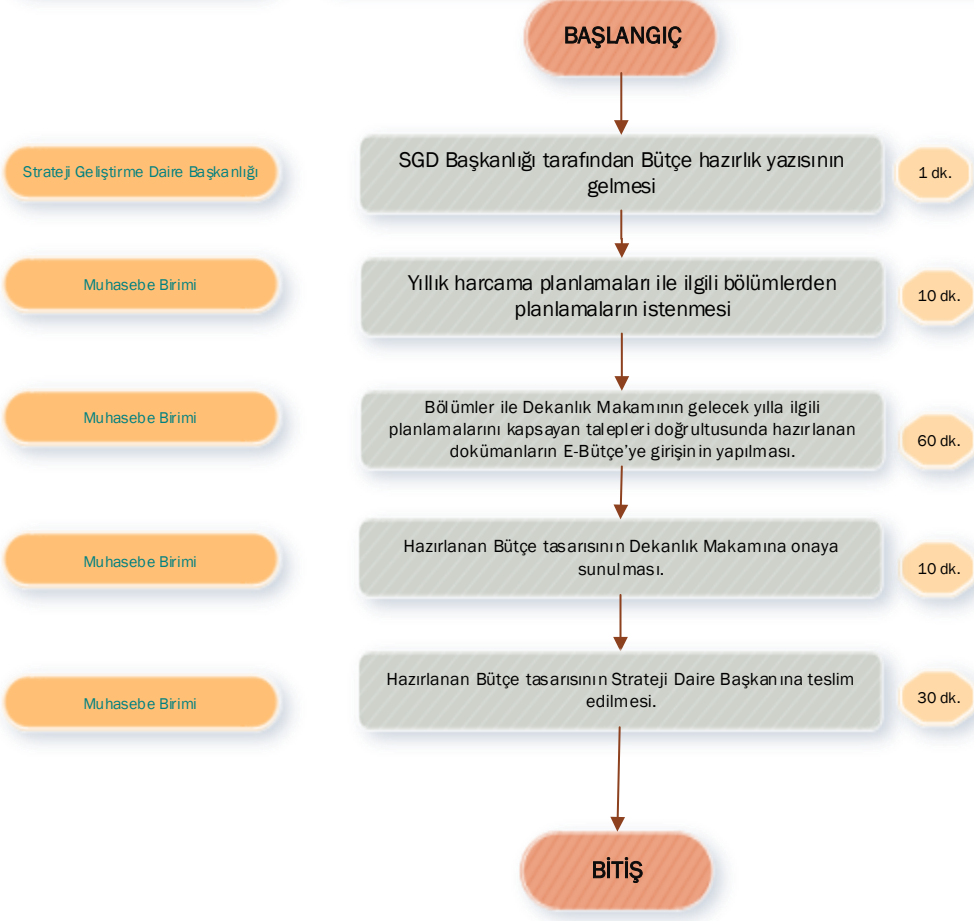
BAŞLANGIÇ

Strateji Geliştirme Daire Başkanlığı

SGD Başkanlığı tarafından Bütçe hazırlık yazısının gelmesi

1 dk.

Muhasebe Birimi

Yıllık harcama planlamaları ile ilgili bölümlerden planlamaların istenmesi

10 dk.

Muhasebe Birimi

Bölümler ile Dekanlık Makamının gelecek yılla ilgili planlamalarını kapsayan talepleri doğrultusunda hazırlanan dokümanların E-Bütçe'ye girişinin yapılması.

60 dk.

Muhasebe Birimi

Hazırlanan Bütçe tasarısının Dekanlık Makamına onaya sunulması.

10 dk.

Muhasebe Birimi

Hazırlanan Bütçe tasarısının Strateji Daire Başkanına teslim edilmesi.

30 dk.

BİTİŞ